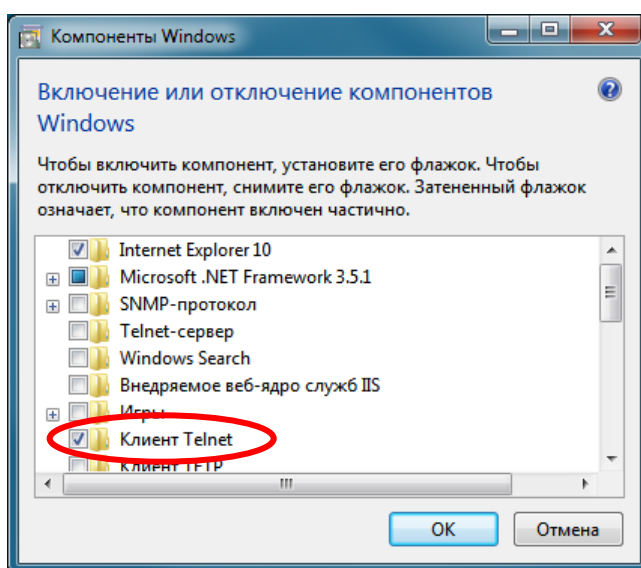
Компоненты Windows

Включение или отключение компонентов Windows

Чтобы включить компонент, установите его флажок. Чтобы отключить компонент, снимите его флажок. Затененный флажок означает, что компонент включен частично.

Internet Explorer 10
Microsoft .NET Framework 3.5.1
SNMP-протокол
Telnet-сервер
Windows Search
Внедряемое веб-ядро служб IIS
Игры
Клиент Telnet
Клиент TFTP

OK
Отмена